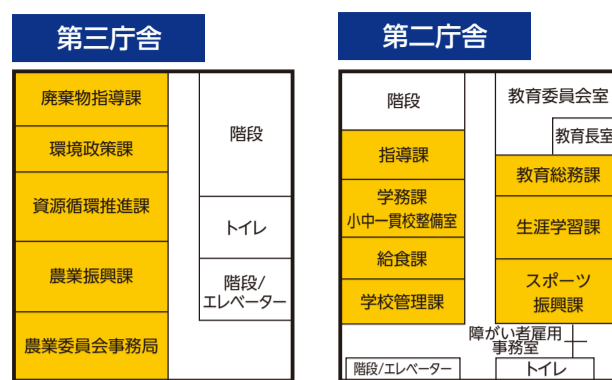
第三庁舎

廃棄物指導課

環境政策課

資源循環推進課

農業振興課

農業委員会事務局

階段

トイレ

階段/エレベーター

第二庁舎

階段

指導課

学務課
小中一貫校整備室

給食課

学校管理課

教育委員会室

教育長室

教育総務課

生涯学習課

スポーツ振興課

障がい者雇用事務室

階段/エレベーター

トイレ